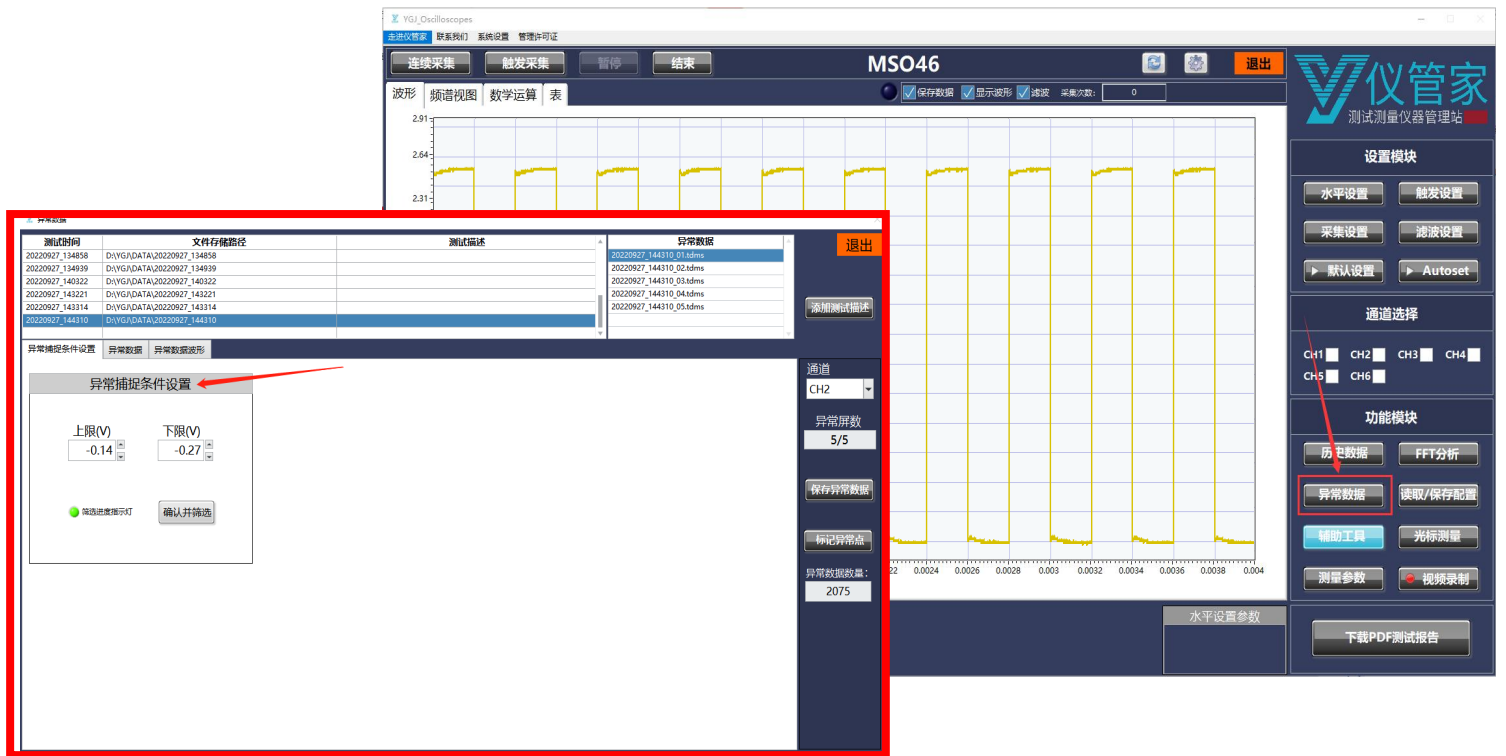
YGJ_Oscilloscopes

走进仪管家 联系我们 系统设置 管理许可证

连续采集 触发采集 暂停 结束

MSO46

退出

仪管家
测试测量仪器管理站

波形 频谱视图 数学运算 表

保存数据 显示波形 滤波 采集次数: 0

2.91
2.64
2.31

设置模块

水平设置 触发设置
采集设置 滤波设置
默认设置 Autoset

通道选择

CH1 CH2 CH3 CH4
CH5 CH6

功能模块

历史数据 FFT分析
异常数据 读取/保存配置
辅助工具 光标测量
测量参数 视频录制

22 0.0024 0.0026 0.0028 0.003 0.0032 0.0034 0.0036 0.0038 0.004

水平设置参数

下载PDF测试报告

异常数据

| 测试时间 | 文件存储路径 | 测试描述 |
|---|---|---|
| 20220927_134858 | D:\YGJ\DATA\20220927_134858 | |
| 20220927_134939 | D:\YGJ\DATA\20220927_134939 | |
| 20220927_140322 | D:\YGJ\DATA\20220927_140322 | |
| 20220927_143221 | D:\YGJ\DATA\20220927_143221 | |
| 20220927_143314 | D:\YGJ\DATA\20220927_143314 | |
| 20220927_144310 | D:\YGJ\DATA\20220927_144310 | |

| 异常数据 |
|---|
| 20220927_144310_01.tdms |
| 20220927_144310_02.tdms |
| 20220927_144310_03.tdms |
| 20220927_144310_04.tdms |
| 20220927_144310_05.tdms |

退出

添加测试描述

异常捕捉条件设置 异常数据 异常数据波形

异常捕捉条件设置

上限(V) 下限(V)
-0.14 -0.27

筛选进度指示灯 确认并筛选

通道
CH2

异常屏数
5/5

保存异常数据

标记异常点

异常数据数量:
2075